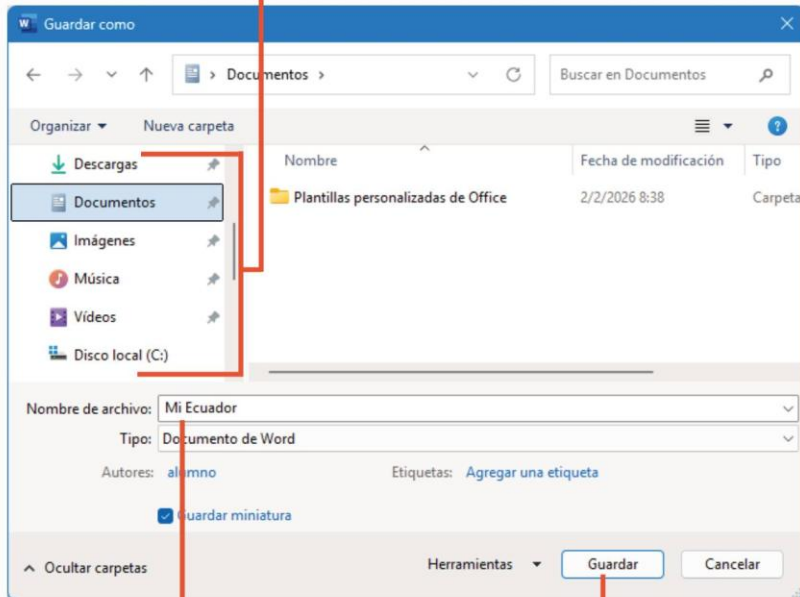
Guardar como

Documentos >

Buscar en Documentos

Organizar ▾ Nueva carpeta

Descargas
Documentos
Imágenes
Música
Vídeos
Disco local (C:)

| Nombre | Fecha de modificación | Tipo |
|---|---|---|
| Plantillas personalizadas de Office | 2/2/2026 8:38 | Carpeta |

Nombre de archivo: Mi Ecuador

Tipo: Documento de Word

Autores: alumno

Etiquetas: Agregar una etiqueta

Guardar miniatura

Ocultar carpetas

Herramientas ▾ Guardar Cancelar